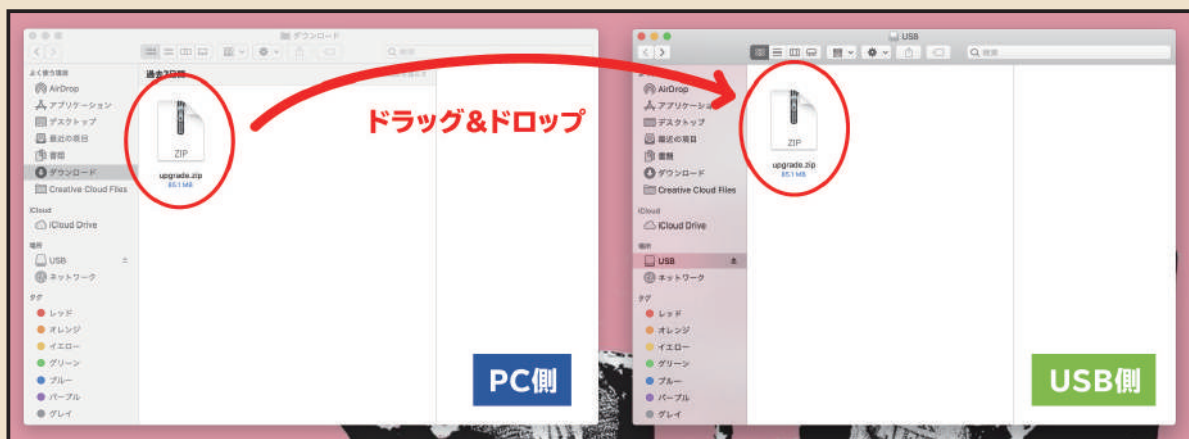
ダウンロード

Q 検索

よく使う項目

AirDrop

アプリケーション

デスクトップ

最近の項目

書類

ダウンロード

Creative Cloud Files

iCloud

iCloud Drive

場所

USB

ネットワーク

タグ

レッド

オレンジ

イエロー

グリーン

ブルー

パープル

グレイ

過去7日間

ZIP

upgrade.zip

85.1 MB

ドラッグ&ドロップ

PC側

USB

Q 検索

AirDrop

アプリケーション

デスクトップ

最近の項目

書類

ダウンロード

Creative Cloud Files

iCloud

iCloud Drive

場所

USB

ネットワーク

タグ

レッド

オレンジ

イエロー

グリーン

ブルー

パープル

グレイ

ZIP

upgrade.zip

85.1 MB

USB側